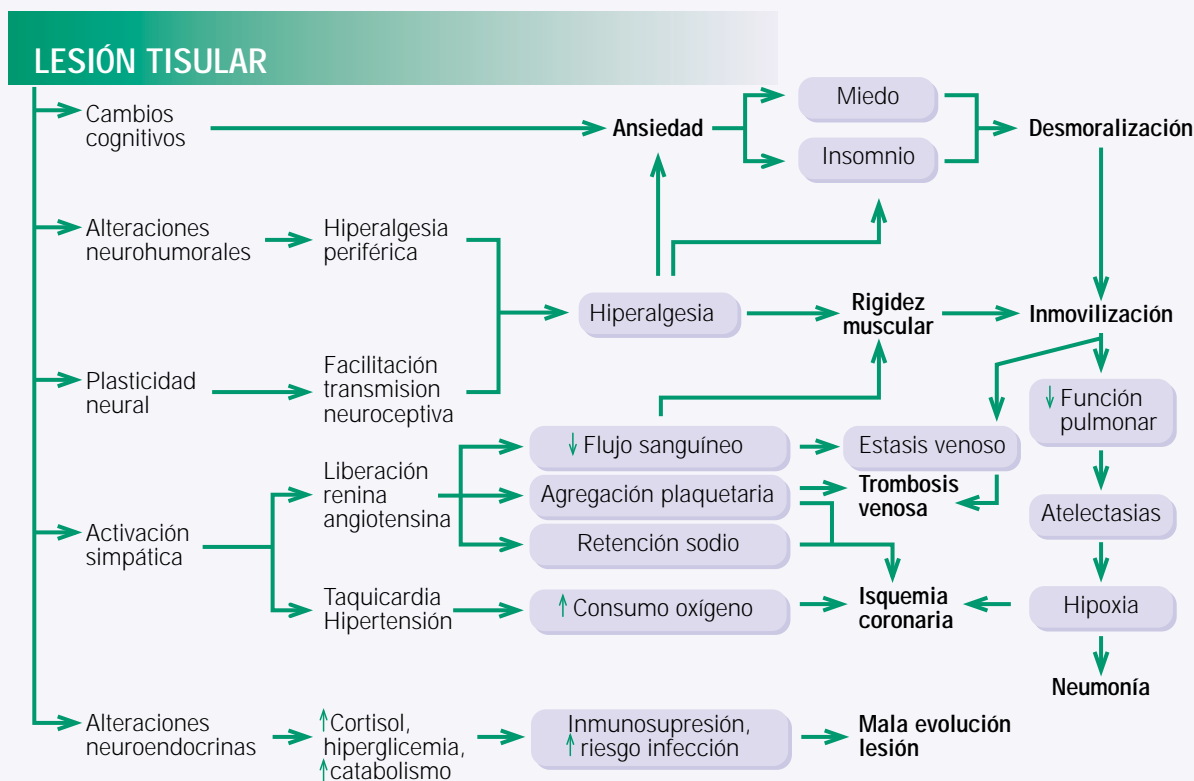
LESIÓN TISULAR

Cambios cognitivos

Ansiedad

Miedo

Insomnio

Desmoralización

Alteraciones neurohumorales

Hiperalgesia periférica

Hiperalgesia

Rigidez muscular

Inmovilización

Plasticidad neural

Facilitación transmision neuroceptiva

↓ Función pulmonar

Liberación renina angiotensina

↓ Flujo sanguíneo

Estasis venoso

Agregación plaquetaria

Trombosis venosa

Atelectasias

Activación simpática

Retención sodio

Taquicardia Hipertensión

↑ Consumo oxígeno

Isquemia coronaria

Hipoxia

Neumonía

Alteraciones neuroendocrinas

↑Cortisol, hiperglicemia, ↑catabolismo

Inmunosupresión, ↑riesgo infección

Mala evolución lesión